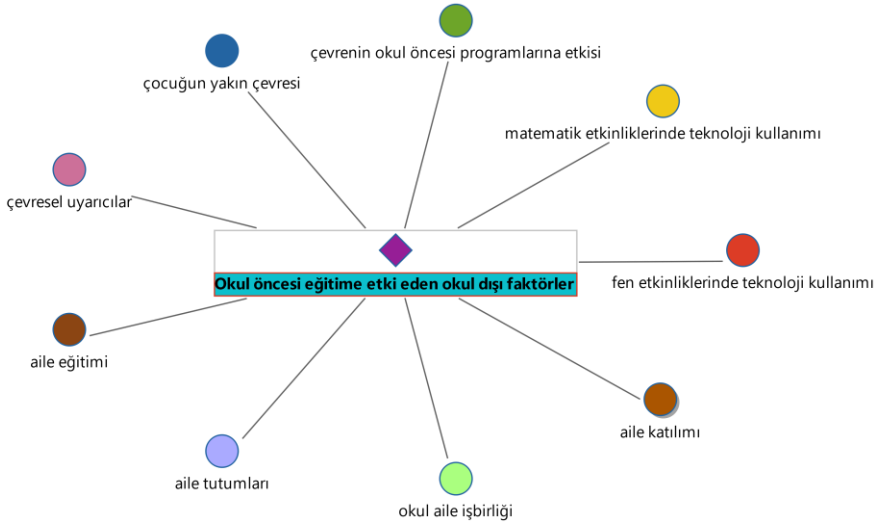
çevrenin okul öncesi programlarına etkisi

çocuğun yakın çevresi

matematik etkinliklerinde teknoloji kullanımı

çevresel uyarıcılar

Okul öncesi eğitime etki eden okul dışı faktörler

fen etkinliklerinde teknoloji kullanımı

aile eğitimi

aile katılımı

aile tutumları

okul aile işbirliği